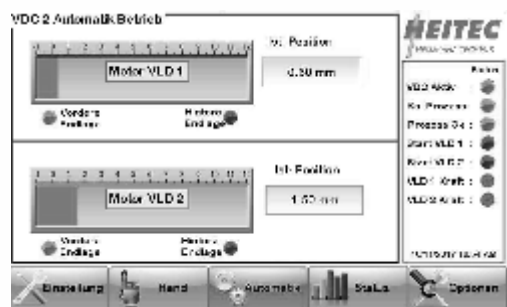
VDC 2 Automatik Betrieb

Motor VLD 1

Ist-Position

0.30 mm

Vordere Endlage

Hintere Endlage

Motor VLD 2

Ist-Position

1.50 mm

Vordere Endlage

Hintere Endlage

HEITEC

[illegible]

Status

VDC Aktiv :

Ist-Prozess :

Prozess Ok :

Start VLD 1 :

Start VLD 2 :

VLD 1 Kraft :

VLD 2 Kraft :

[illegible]

Einstellung

Hand

Automatik

Status

Optionen